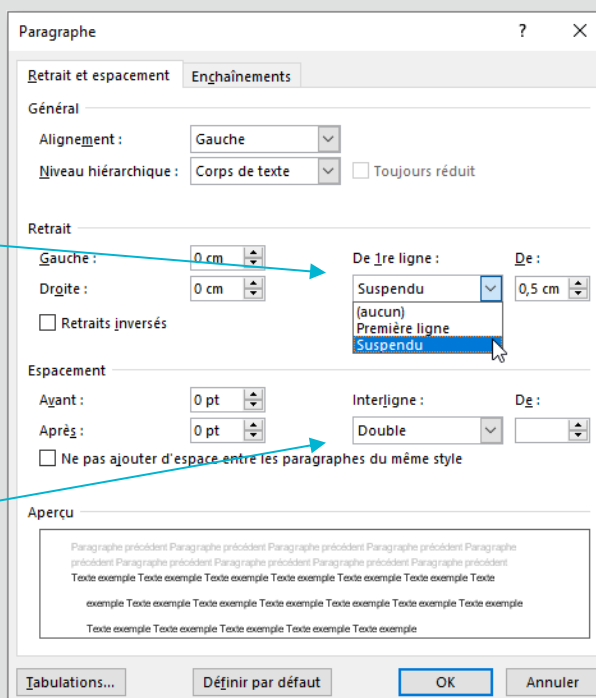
Paragraphe ? ×

Retrait et espacement | Enchaînements

Général

Alignement : Gauche

Niveau hiérarchique : Corps de texte

Toujours réduit

Retrait

Gauche : 0 cm

Droite : 0 cm

Retraits inversés

De 1re ligne :

Suspendu

(aucun)

Première ligne

Suspendu

De :

0,5 cm

Espacement

Avant : 0 pt

Après : 0 pt

Interligne :

Double

De :

Ne pas ajouter d'espace entre les paragraphes du même style

Aperçu

Paragraphe précédent Paragraphe précédent Paragraphe précédent Paragraphe précédent Paragraphe précédent Paragraphe précédent Paragraphe précédent Paragraphe précédent Paragraphe précédent Paragraphe précédent

Texte exemple Texte exemple Texte exemple Texte exemple Texte exemple Texte exemple Texte

exemple Texte exemple Texte exemple Texte exemple Texte exemple Texte exemple Texte exemple

Texte exemple Texte exemple Texte exemple Texte exemple Texte exemple

Tabulations... Définir par défaut OK Annuler